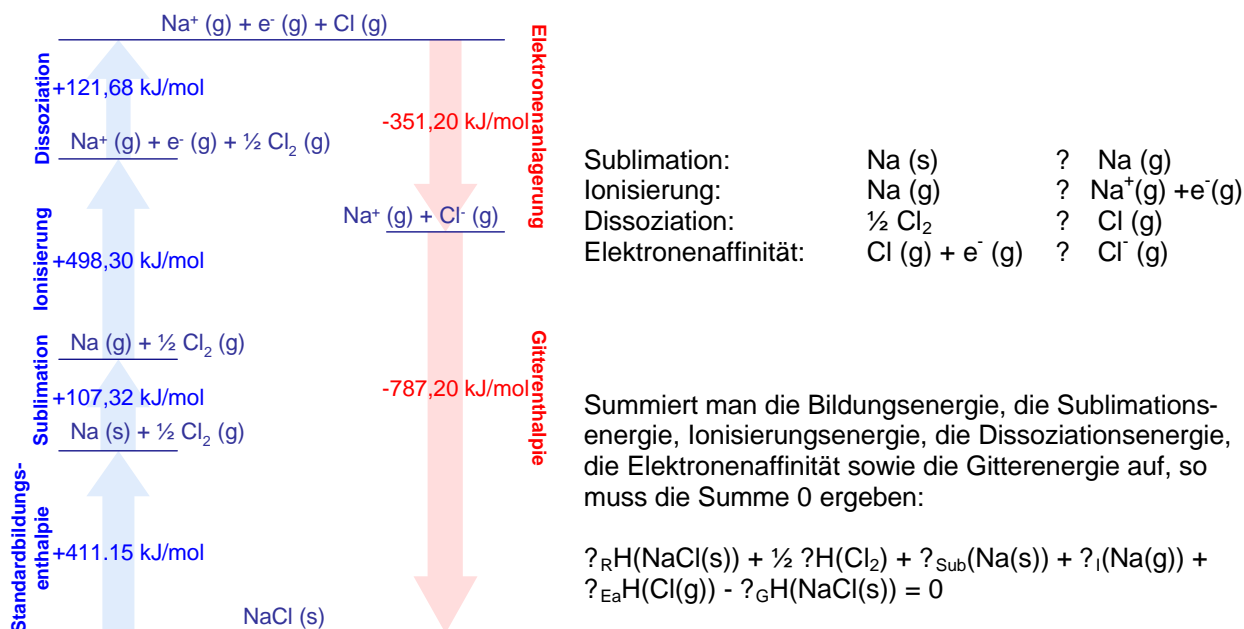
$Na^+ (g) + e^- (g) + Cl (g)$

Dissoziation
+121,68 kJ/mol

$Na^+ (g) + e^- (g) + ½ Cl_2 (g)$

Ionisierung
+498,30 kJ/mol

$Na (g) + ½ Cl_2 (g)$

Sublimation
+107,32 kJ/mol

$Na (s) + ½ Cl_2 (g)$

Standardbildungsenthalpie
+411.15 kJ/mol

NaCl (s)

Elektronenanlagerung
-351,20 kJ/mol

$Na^+ (g) + Cl^- (g)$

Gitterenthalpie
-787,20 kJ/mol

| | | | |
|---|---|---|---|
| Sublimation: | Na (s) | ? | Na (g) |
| Ionisierung: | Na (g) | ? | $Na^+(g) + e^-(g)$ |
| Dissoziation: | $½ Cl_2$ | ? | Cl (g) |
| Elektronenaffinität: | $Cl (g) + e^- (g)$ | ? | $Cl^- (g)$ |

Summiert man die Bildungsenergie, die Sublimationsenergie, Ionisierungsenergie, die Dissoziationsenergie, die Elektronenaffinität sowie die Gitterenergie auf, so muss die Summe 0 ergeben:

$?_R H(NaCl(s)) + ½ ?H(Cl_2) + ?_{Sub}(Na(s)) + ?_I(Na(g)) + ?_{Ea}H(Cl(g)) - ?_G H(NaCl(s)) = 0$